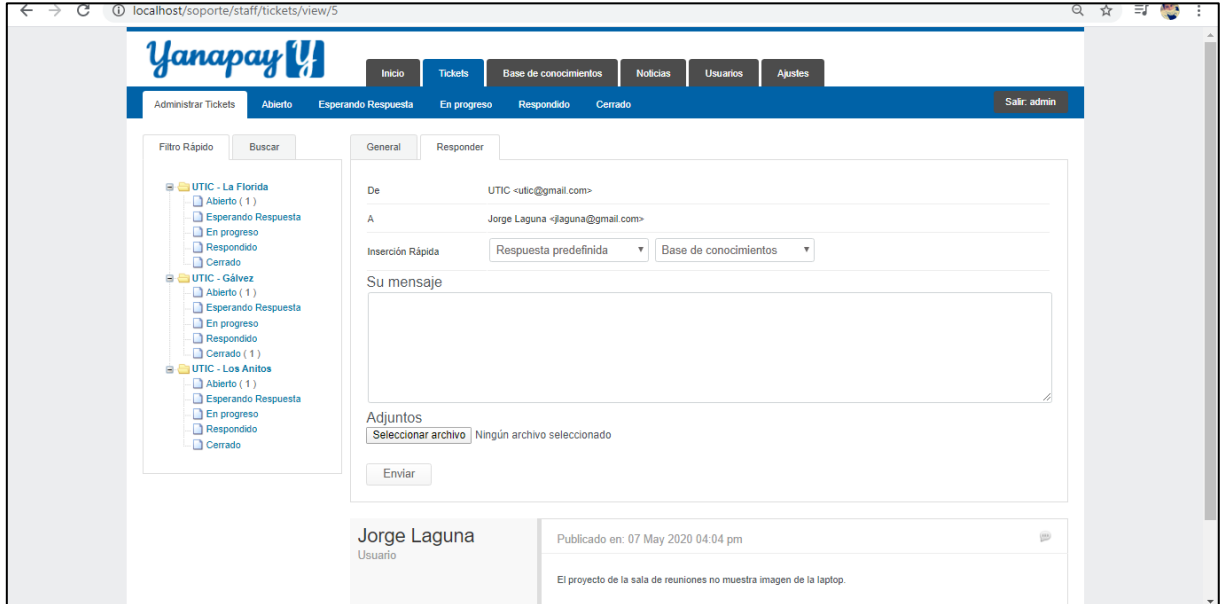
localhost/soporte/staff/tickets/view/5

Yanapay

Inicio Tickets Base de conocimientos Noticias Usuarios Ajustes

Administrar Tickets Abierto Esperando Respuesta En progreso Respondido Cerrado

Salir: admin

Filtro Rápido Buscar

UTIC - La Florida
Abierto ( 1 )
Esperando Respuesta
En progreso
Respondido
Cerrado
UTIC - Gálvez
Abierto ( 1 )
Esperando Respuesta
En progreso
Respondido
Cerrado ( 1 )
UTIC - Los Anitos
Abierto ( 1 )
Esperando Respuesta
En progreso
Respondido
Cerrado

General Responder

| De | UTIC <utic@gmail.com> |
|---|---|
| A | Jorge Laguna <jlaguna@gmail.com> |
| Inserción Rápida | Respuesta predefinida · Base de conocimientos |

Su mensaje

Adjuntos
Seleccionar archivo Ningún archivo seleccionado

Enviar

Jorge Laguna
Usuario

Publicado en: 07 May 2020 04:04 pm

El proyecto de la sala de reuniones no muestra imagen de la laptop.